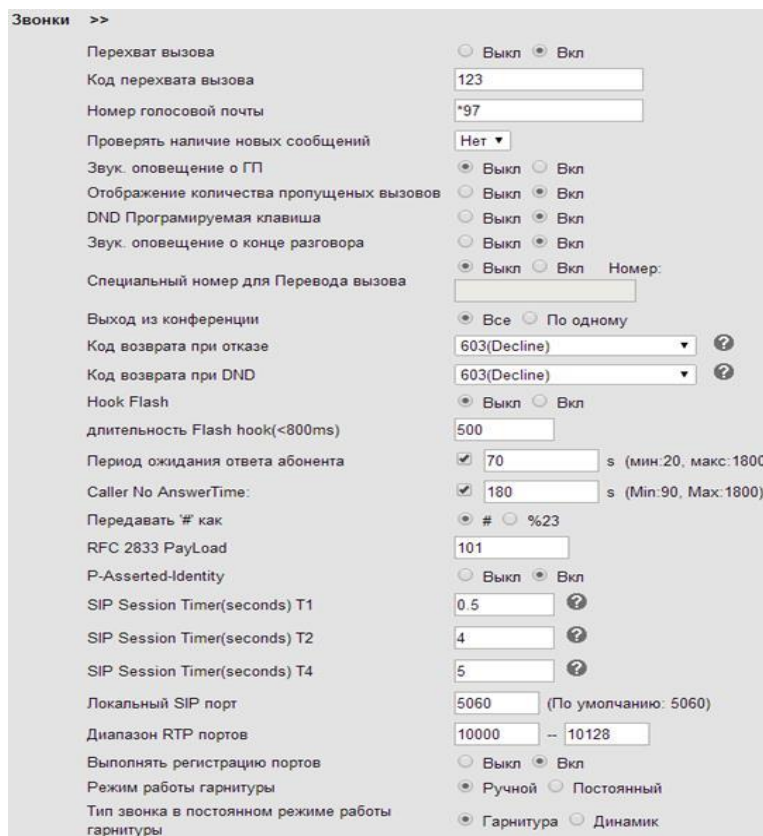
Звонки >>

| | |
|---|---|
| Перехват вызова | Выкл Вкл |
| Код перехвата вызова | 123 |
| Номер голосовой почты | *97 |
| Проверять наличие новых сообщений | Нет ▾ |
| Звук. оповещение о ГП | Выкл Вкл |
| Отображение количества пропущеных вызовов | Выкл Вкл |
| DND Програмируемая клавиша | Выкл Вкл |
| Звук. оповещение о конце разговора | Выкл Вкл |
| Специальный номер для Перевода вызова | Выкл Вкл Номер: |
| Выход из конференции | Все По одному |
| Код возврата при отказе | 603(Decline) ▾ |
| Код возврата при DND | 603(Decline) ▾ |
| Hook Flash | Выкл Вкл |
| длительность Flash hook(<800ms) | 500 |
| Период ожидания ответа абонента | 70 s (мин:20, макс:1800 |
| Caller No AnswerTime: | 180 s (Min:90, Max:1800) |
| Передавать '#' как | # %23 |
| RFC 2833 PayLoad | 101 |
| P-Asserted-Identity | Выкл Вкл |
| SIP Session Timer(seconds) T1 | 0.5 |
| SIP Session Timer(seconds) T2 | 4 |
| SIP Session Timer(seconds) T4 | 5 |
| Локальный SIP порт | 5060 (По умолчанию: 5060) |
| Диапазон RTP портов | 10000 -- 10128 |
| Выполнять регистрацию портов | Выкл Вкл |
| Режим работы гарнитуры | Ручной Постоянный |
| Тип звонка в постоянном режиме работы гарнитуры | Гарнитура Динамик |